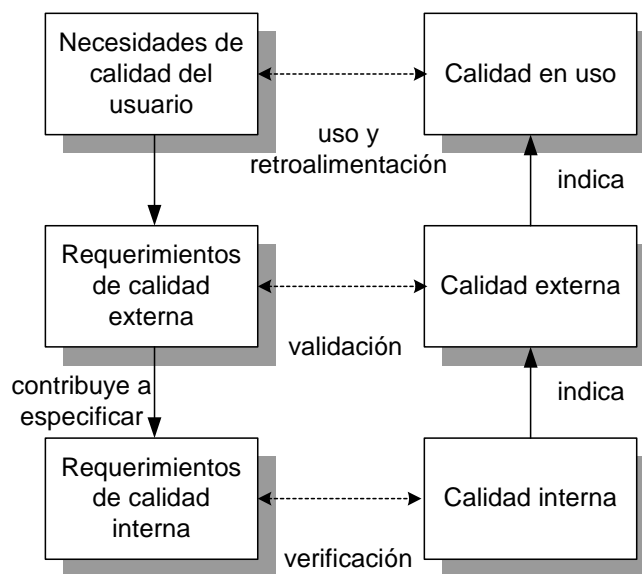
Necesidades de calidad del usuario

Calidad en uso

uso y retroalimentación

indica

Requerimientos de calidad externa

Calidad externa

validación

contribuye a especificar

indica

Requerimientos de calidad interna

Calidad interna

verificación